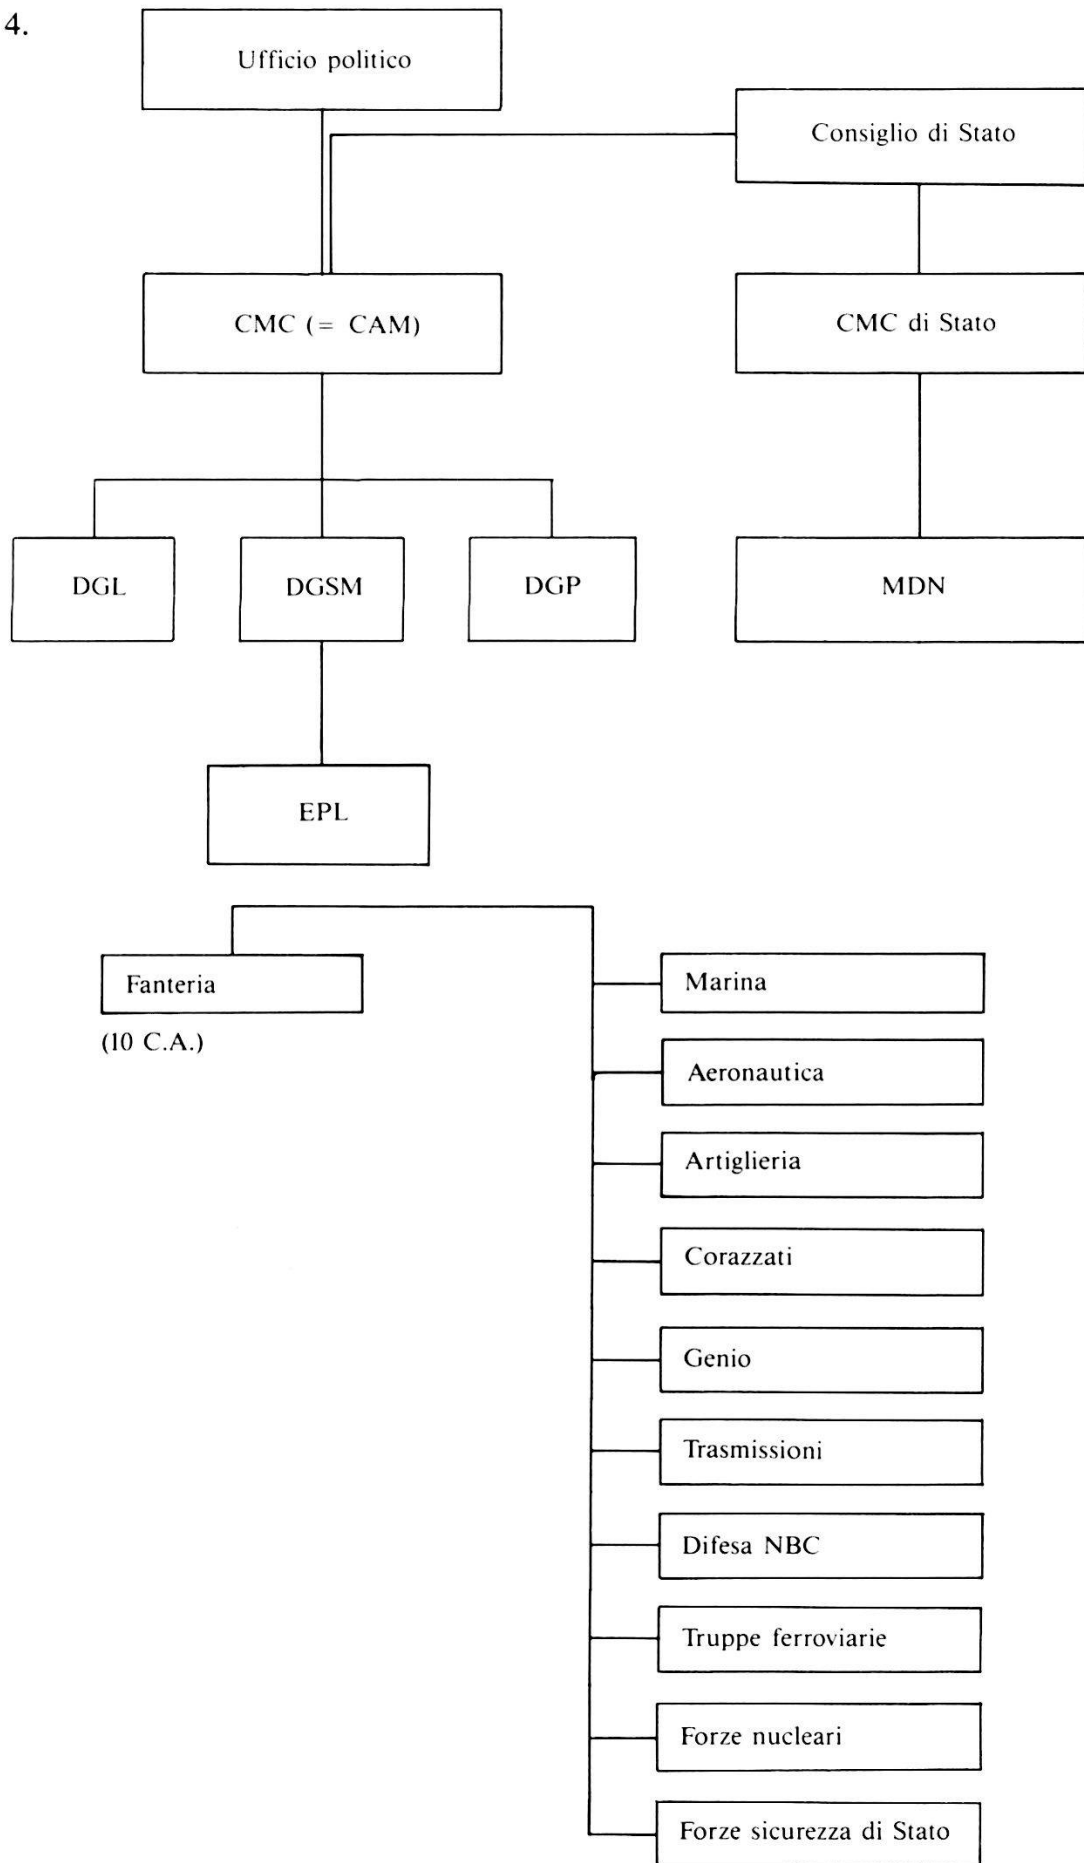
4.

Ufficio politico

Consiglio di Stato

CMC (= CAM)

CMC di Stato

DGL

DGSM

DGP

MDN

EPL

Fanteria

(10 C.A.)

Marina

Aeronautica

Artiglieria

Corazzati

Genio

Trasmissioni

Difesa NBC

Truppe ferroviarie

Forze nucleari

Forze sicurezza di Stato